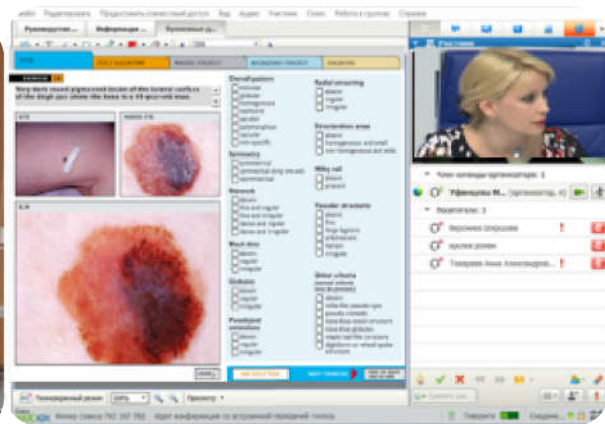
Редактировать Предоставить совместный доступ Вид Аудио Участник Сеанс Работа в группе Справка

Руководство... Информация... Бумажные д...

Участники

Very dark round pigmented lesion of the lateral surface of the thigh just above the knee in a 45-year-old man.

Overall pattern
Symmetry
Network
Black dots
Globules
Pseudopod extensions
Radial streaming
Structureless areas
Milky red
Vascular structure
Other criteria

Члены команды организаторов: 1
Уфимцева М...
Участники: 3
Вероника Шершова
кислюк ромен
Токарева Анна Александровна

Приведенный режим 100% Просмотр

Номер сеанса 792 267 982 Идет конференция со вступлений передачей голоса

Говорите Соедин...